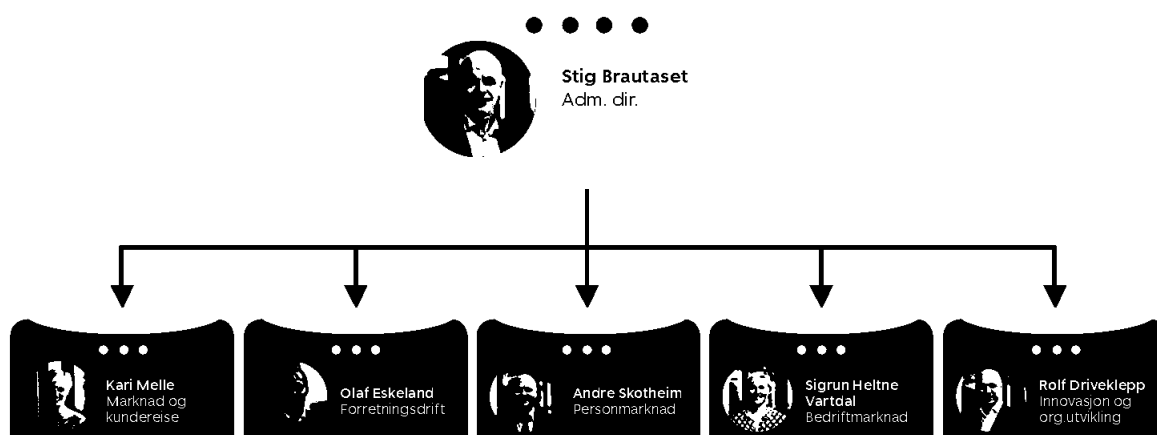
Stig Brautaset
Adm. dir.

Kari Melle
Marknad og kundereise

Olaf Eskeland
Forretningsdrift

Andre Skotheim
Personmarknad

Sigrun Heltne Vartdal
Bedriftmarknad

Rolf Driveklepp
Innovasjon og org.utvikling